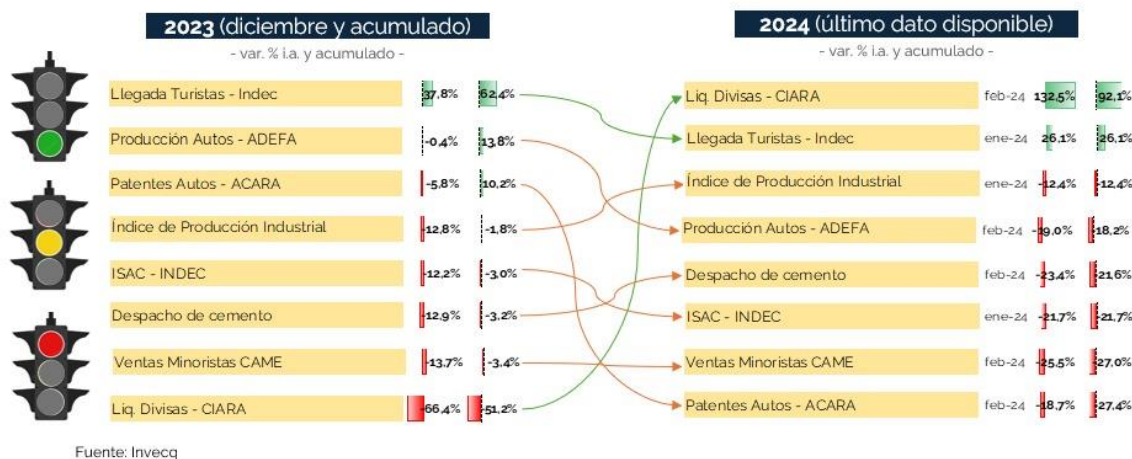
**2023** (diciembre y acumulado)
- var. % i.a. y acumulado -

| | | |
|---|---|---|
| Llegada Turistas - Indec | 37,8% | 62,4% |
| Producción Autos - ADEFA | -0,4% | 13,8% |
| Patentes Autos - ACARA | -5,8% | 10,2% |
| Índice de Producción Industrial | -12,8% | -1,8% |
| ISAC - INDEC | -12,2% | -3,0% |
| Despacho de cemento | -12,9% | -3,2% |
| Ventas Minoristas CAME | -13,7% | -3,4% |
| Liq. Divisas - CIARA | -66,4% | -51,2% |

**2024** (último dato disponible)
- var. % i.a. y acumulado -

| | | | |
|---|---|---|---|
| Liq. Divisas - CIARA | feb-24 | 132,5% | 92,1% |
| Llegada Turistas - Indec | ene-24 | 26,1% | 26,1% |
| Índice de Producción Industrial | ene-24 | -12,4% | -12,4% |
| Producción Autos - ADEFA | feb-24 | -19,0% | -18,2% |
| Despacho de cemento | feb-24 | -23,4% | -21,6% |
| ISAC - INDEC | ene-24 | -21,7% | -21,7% |
| Ventas Minoristas CAME | feb-24 | -25,5% | -27,0% |
| Patentes Autos - ACARA | feb-24 | -18,7% | -27,4% |

Fuente: Invecq